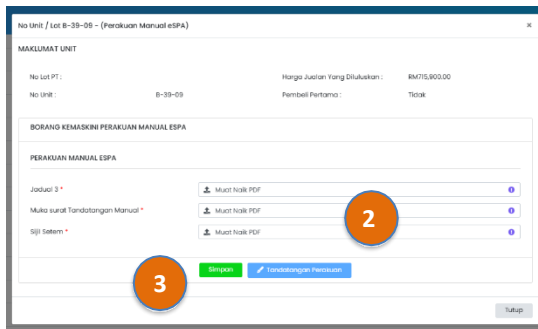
No Unit / Lot B-39-09 - (Perakuan Manual eSPA)

×

MAKLUMAT UNIT

No Lot PT :

Harga Jualan Yang Diluluskan :

RM715,900.00

No Unit :

B-39-09

Pembeli Pertama :

Tidak

BORANG KEMASKINI PERAKUAN MANUAL ESPA

PERAKUAN MANUAL ESPA

Jadual 3 *

Muat Naik PDF

Muka surat Tandatangan Manual *

Muat Naik PDF

Sijil Setem *

Muat Naik PDF

2

3

Simpan

Tandatangan Perakuan

Tutup